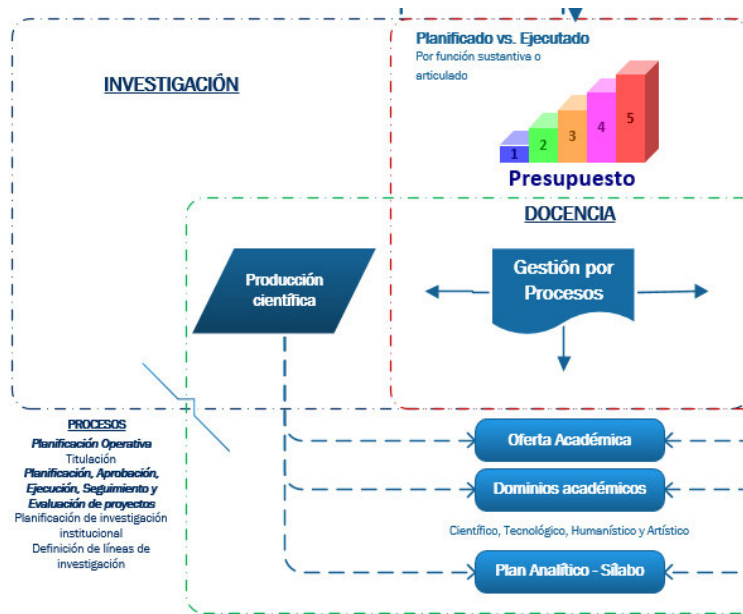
INVESTIGACIÓN

Planificado vs. Ejecutado
Por función sustantiva o articulado

1
2
3
4
5

Presupuesto

DOCENCIA

Producción científica

Gestión por Procesos

PROCESOS
Planificación Operativa
Titulación
Planificación, Aprobación, Ejecución, Seguimiento y Evaluación de proyectos
Planificación de investigación institucional
Definición de líneas de investigación

Oferta Académica

Dominios académicos

Científico, Tecnológico, Humanístico y Artístico

Plan Analítico - Sílabo